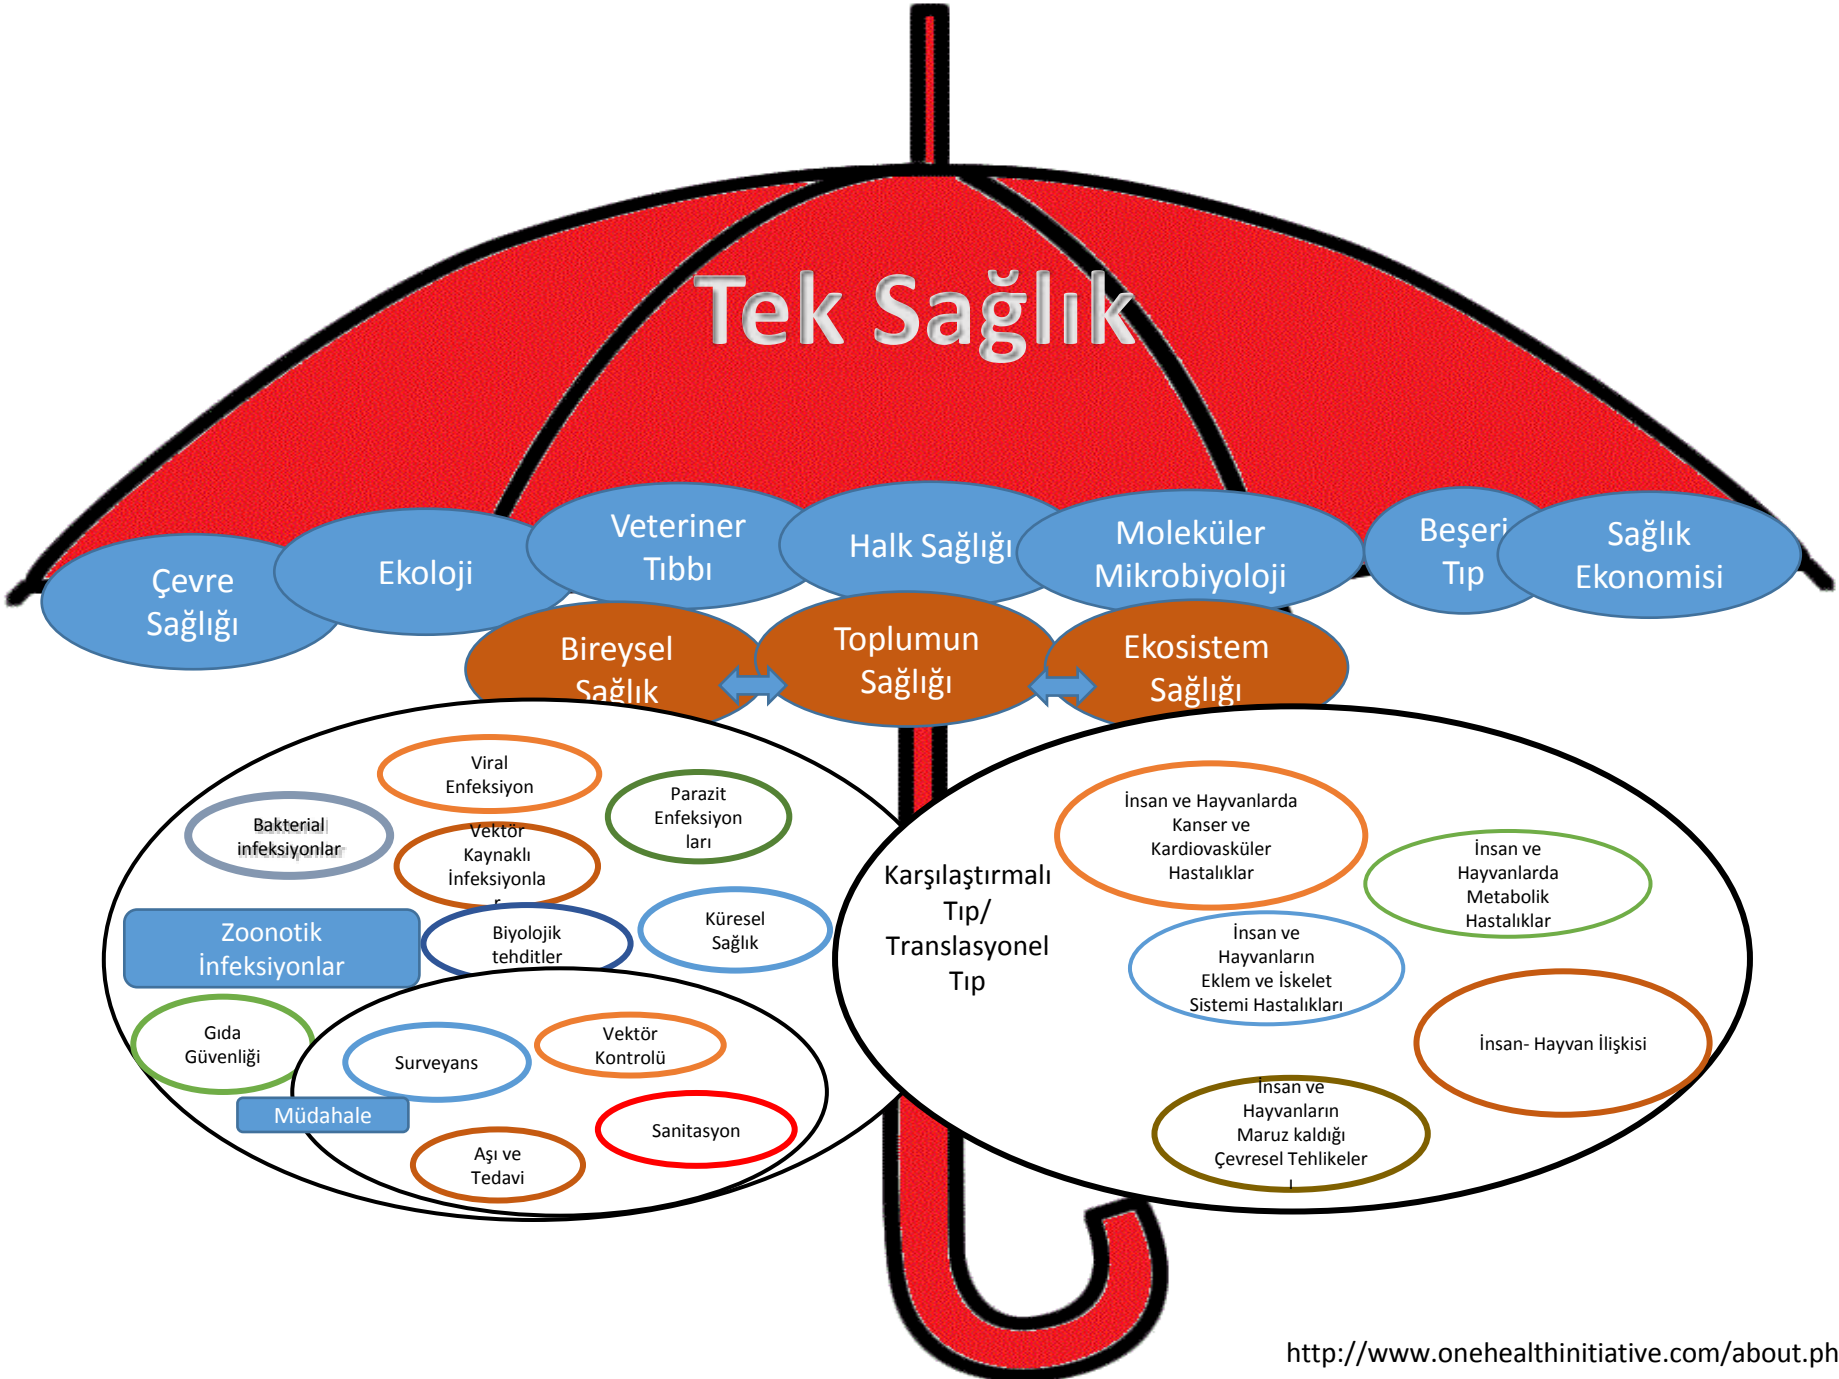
Tek Sağlık

Çevre Sağlığı

Ekoloji

Veteriner Tıbbı

Halk Sağlığı

Moleküler Mikrobiyoloji

Beşeri Tıp

Sağlık Ekonomisi

Bireysel Sağlık

Toplumun Sağlığı

Ekosistem Sağlığı

Viral Enfeksiyon

Parazit Enfeksiyon ları

Bakterial infeksiyonlar

Vektör Kaynaklı İnfeksiyonla r

Zoonotik İnfeksiyonlar

Biyolojik tehditler

Küresel Sağlık

Gıda Güvenliği

Surveyans

Vektör Kontrolü

Müdahale

Sanitasyon

Aşı ve Tedavi

Karşılaştırmalı Tıp/ Translasyonel Tıp

İnsan ve Hayvanlarda Kanser ve Kardiovasküler Hastalıklar

İnsan ve Hayvanlarda Metabolik Hastalıklar

İnsan ve Hayvanların Eklem ve İskelet Sistemi Hastalıkları

İnsan- Hayvan İlişkisi

İnsan ve Hayvanların Maruz kaldığı Çevresel Tehlikeler

http://www.onehealthinitiative.com/about.ph